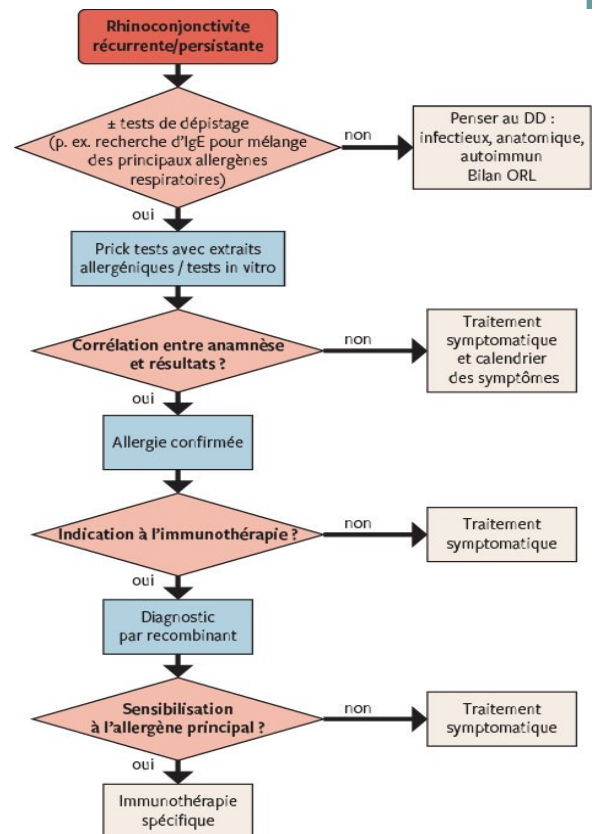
Rhinoconjonctivite récurrente/persistante

± tests de dépistage (p. ex. recherche d'IgE pour mélange des principaux allergènes respiratoires)

non

Penser au DD : infectieux, anatomique, autoimmun
Bilan ORL

oui

Prick tests avec extraits allergéniques / tests in vitro

Corrélation entre anamnèse et résultats ?

non

Traitement symptomatique et calendrier des symptômes

oui

Allergie confirmée

Indication à l'immunothérapie ?

non

Traitement symptomatique

oui

Diagnostic par recombinant

Sensibilisation à l'allergène principal ?

non

Traitement symptomatique

oui

Immunothérapie spécifique